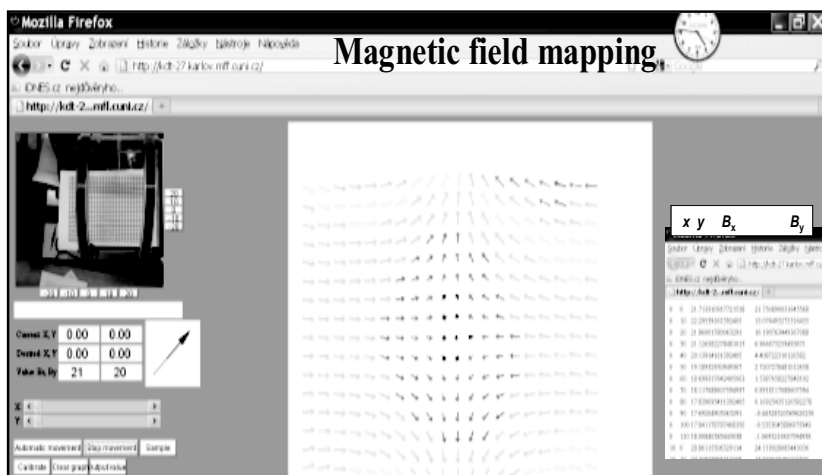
Mozilla Firefox

Soubor Úpravy Zobrazení Historie Záložky Nástroje Nápověda

http://kdt-27.karlov.mff.cuni.cz/

iDNES.cz nejčtenějo...

http://kdt-2...mff.cuni.cz/

Magnetic field mapping

Google

Current X,Y 0.00 0.00

Desired X,Y 0.00 0.00

Value Bx,By 21 20

X

Y

Automatic movement Stop movement Sample

Calibrate Clear graph Adjust value

x y $B_x$ $B_y$

Soubor Úpravy Zobrazení Historie Záložky Nástroje

http://kdt-27.karlov.mff.cu

iDNES.cz nejčtenějo

http://kdt-2...mff.cuni.cz/

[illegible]